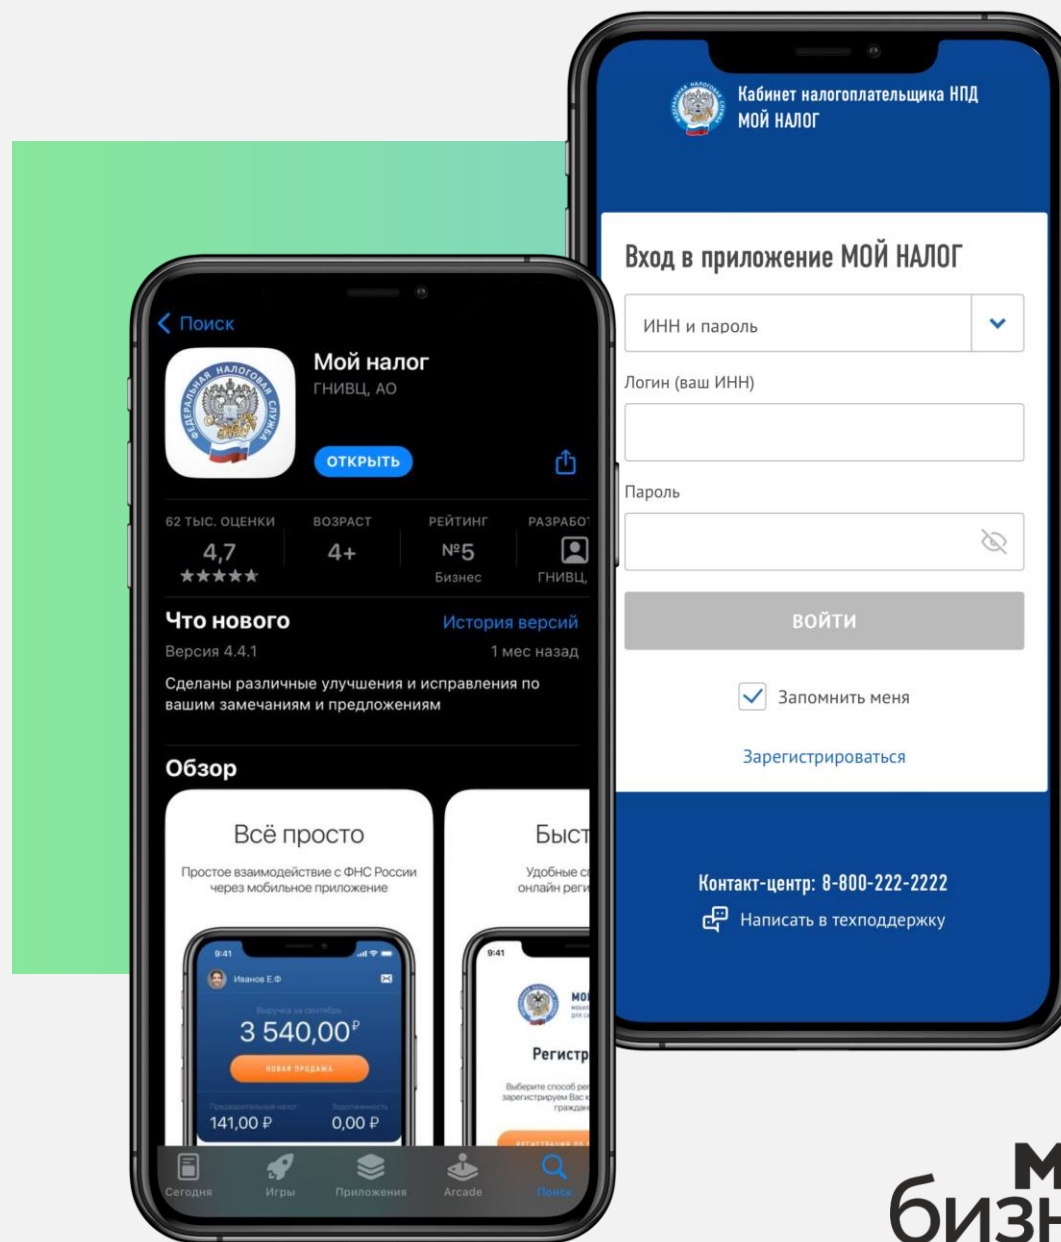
Кабинет налогоплательщика НПД
МОЙ НАЛОГ

Вход в приложение МОЙ НАЛОГ

ИНН и пароль

Логин (ваш ИНН)

Пароль

ВОЙТИ

Запомнить меня

Зарегистрироваться

Контакт-центр: 8-800-222-2222

Написать в техподдержку

< Поиск

Мой налог
ГНИВЦ, АО

ОТКРЫТЬ

62 ТЫС. ОЦЕНКИ
4,7
★★★★★

ВОЗРАСТ
4+

РЕЙТИНГ
№5
Бизнес

РАЗРАБОТ
ГНИВЦ

Что нового
История версий
Версия 4.4.1
1 мес назад

Сделаны различные улучшения и исправления по вашим замечаниям и предложениям

Обзор

Всё просто
Простое взаимодействие с ФНС России через мобильное приложение

9:41
Иванов Е.Ф
Выручка за сентябрь
3 540,00₽
НОВАЯ ПРОДАЖА
Предварительный налог
141,00 ₽
Задолженность
0,00 ₽

Быст
Удобные с
онлайн реги

9:41
МО
Регистр
Выберите способ ре
зарегистрируем Вас к
граждан

Сегодня
Игры
Приложения
Arcade
Поиск

М
бизн